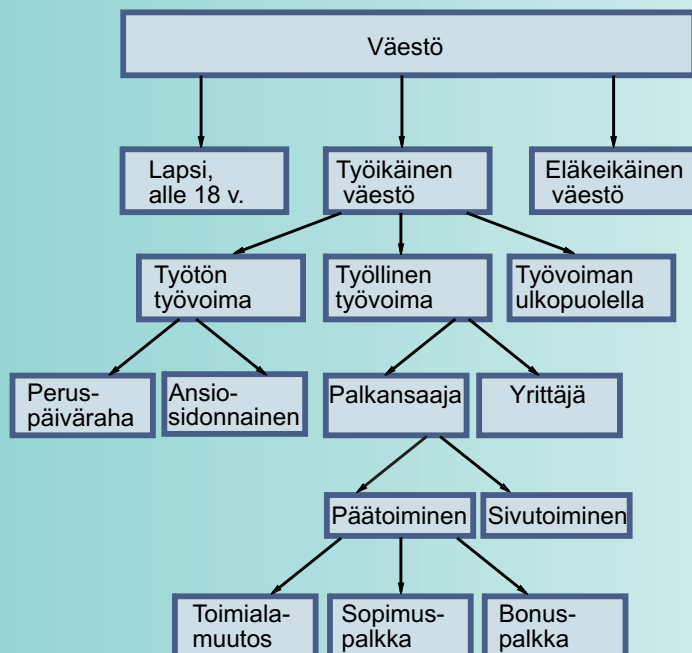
Väestö

Lapsi, alle 18 v.

Työikäinen väestö

Eläkeikäinen väestö

Työtön työvoima

Työllinen työvoima

Työvoiman ulkopuolella

Perus-päiväraha

Ansio-sidonnainen

Palkansaaja

Yrittäjä

Päätoiminen

Sivutoiminen

Toimiala-muutos

Sopimus-palkka

Bonus-palkka